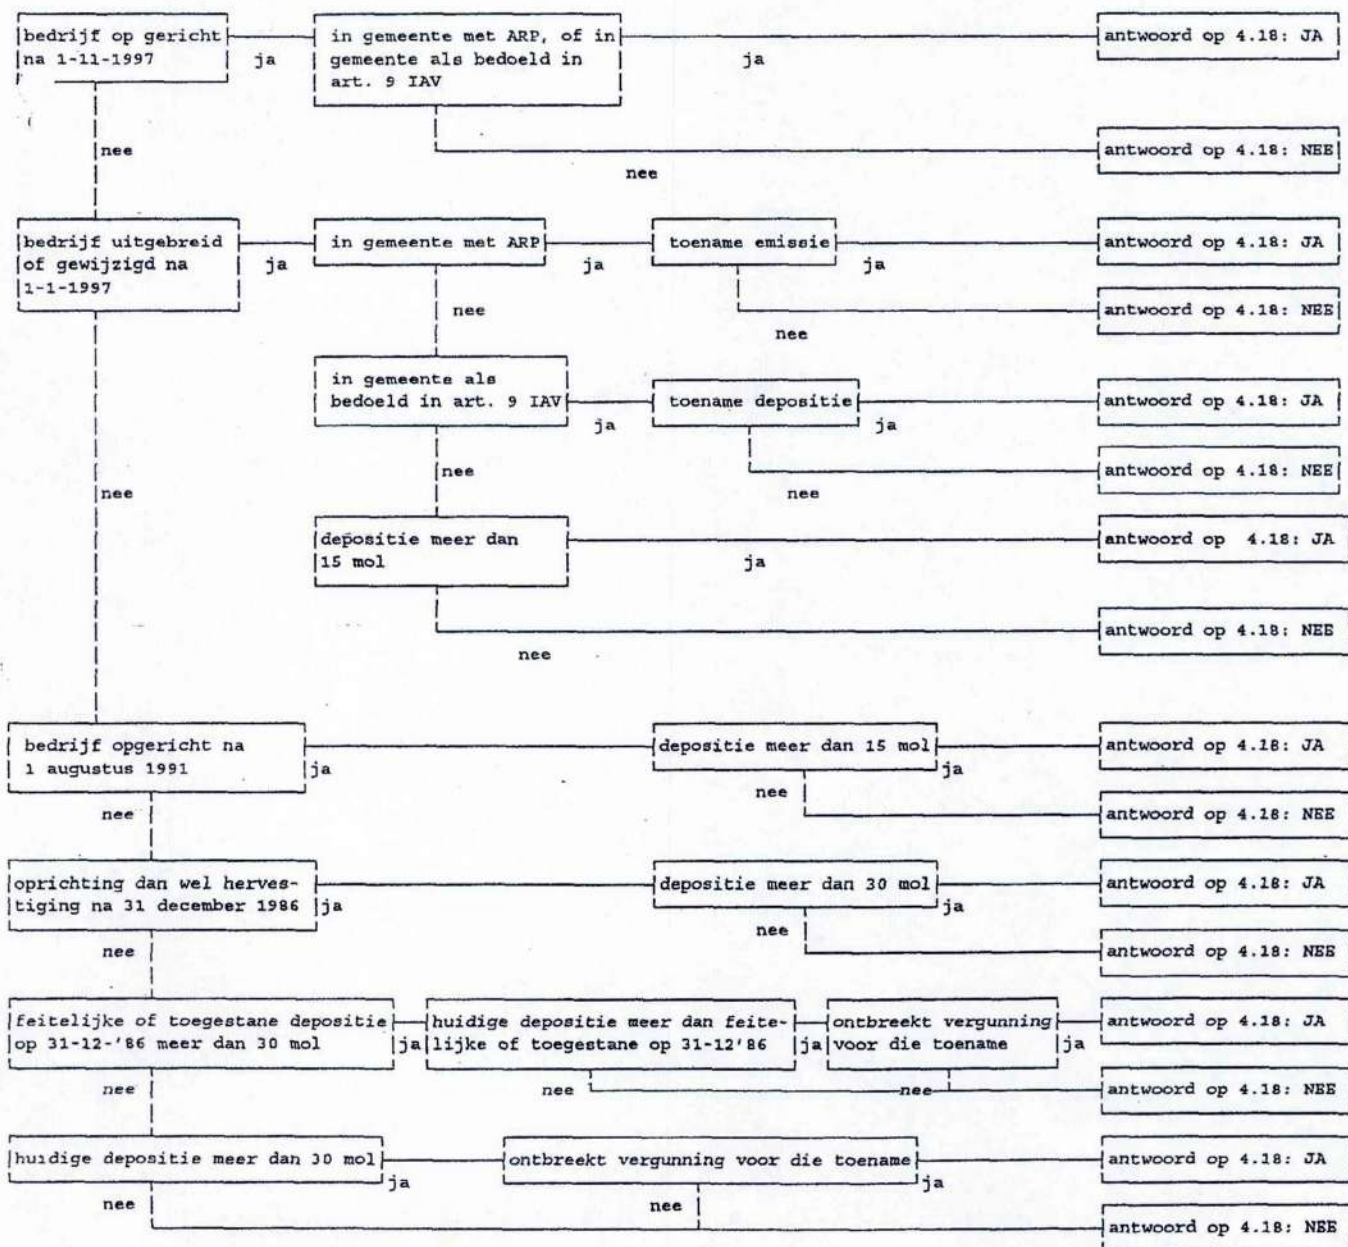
bedrijf op gericht na 1-11-1997

ja

in gemeente met ARP, of in gemeente als bedoeld in art. 9 IAV

ja

antwoord op 4.18: JA

nee

nee

antwoord op 4.18: NEE

bedrijf uitgebreid of gewijzigd na 1-1-1997

ja

in gemeente met ARP

ja

toename emissie

ja

antwoord op 4.18: JA

nee

nee

antwoord op 4.18: NEE

in gemeente als bedoeld in art. 9 IAV

ja

toename depositie

ja

antwoord op 4.18: JA

nee

nee

antwoord op 4.18: NEE

nee

depositie meer dan 15 mol

ja

antwoord op 4.18: JA

nee

antwoord op 4.18: NEE

bedrijf opgericht na 1 augustus 1991

ja

depositie meer dan 15 mol

ja

antwoord op 4.18: JA

nee

nee

antwoord op 4.18: NEE

oprichting dan wel hervestiging na 31 december 1986

ja

depositie meer dan 30 mol

ja

antwoord op 4.18: JA

nee

nee

antwoord op 4.18: NEE

feitelijke of toegestane depositie op 31-12-'86 meer dan 30 mol

ja

huidige depositie meer dan feitelijke of toegestane op 31-12'86

ja

ontbreekt vergunning voor die toename

ja

antwoord op 4.18: JA

nee

nee

nee

antwoord op 4.18: NEE

huidige depositie meer dan 30 mol

ja

ontbreekt vergunning voor die toename

ja

antwoord op 4.18: JA

nee

nee

antwoord op 4.18: NEE